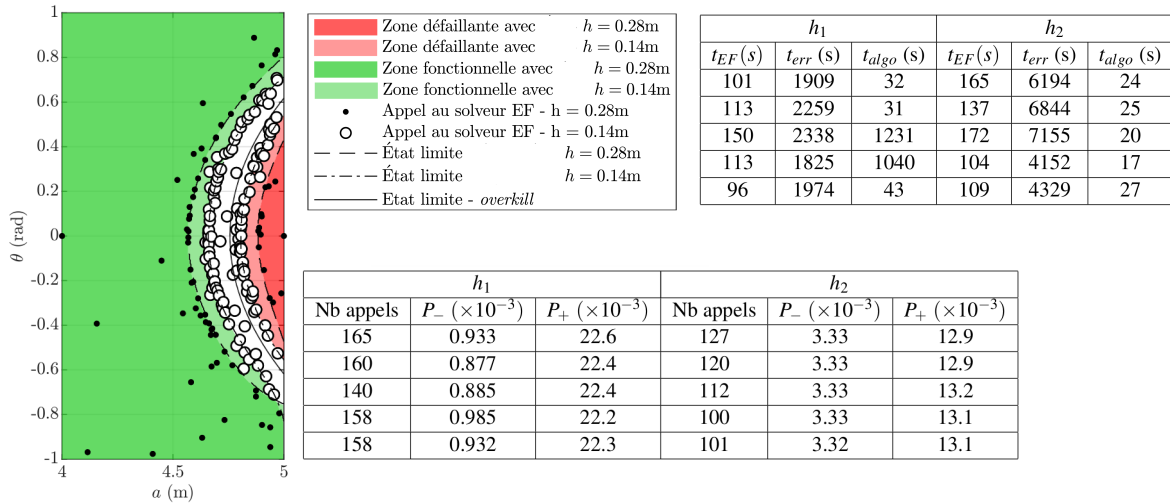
1
0.8
0.6
0.4
0.2
0
-0.2
-0.4
-0.6
-0.8
-1
$\theta$ (rad)
4
4.5
5
$a$ (m)

Zone défaillante avec $h = 0.28$m
Zone défaillante avec $h = 0.14$m
Zone fonctionnelle avec $h = 0.28$m
Zone fonctionnelle avec $h = 0.14$m
Appel au solveur EF - h = 0.28m
Appel au solveur EF - h = 0.14m
État limite $h = 0.28$m
État limite $h = 0.14$m
Etat limite - *overkill*

| $h_1$ | | | $h_2$ | | |
|---|---|---|---|---|---|
| $t_{EF}(s)$ | $t_{err}$ (s) | $t_{algo}$ (s) | $t_{EF}(s)$ | $t_{err}$ (s) | $t_{algo}$ (s) |
| 101 | 1909 | 32 | 165 | 6194 | 24 |
| 113 | 2259 | 31 | 137 | 6844 | 25 |
| 150 | 2338 | 1231 | 172 | 7155 | 20 |
| 113 | 1825 | 1040 | 104 | 4152 | 17 |
| 96 | 1974 | 43 | 109 | 4329 | 27 |

| $h_1$ | | | $h_2$ | | |
|---|---|---|---|---|---|
| Nb appels | $P_-$ $(\times 10^{-3})$ | $P_+$ $(\times 10^{-3})$ | Nb appels | $P_-$ $(\times 10^{-3})$ | $P_+$ $(\times 10^{-3})$ |
| 165 | 0.933 | 22.6 | 127 | 3.33 | 12.9 |
| 160 | 0.877 | 22.4 | 120 | 3.33 | 12.9 |
| 140 | 0.885 | 22.4 | 112 | 3.33 | 13.2 |
| 158 | 0.985 | 22.2 | 100 | 3.33 | 13.1 |
| 158 | 0.932 | 22.3 | 101 | 3.32 | 13.1 |